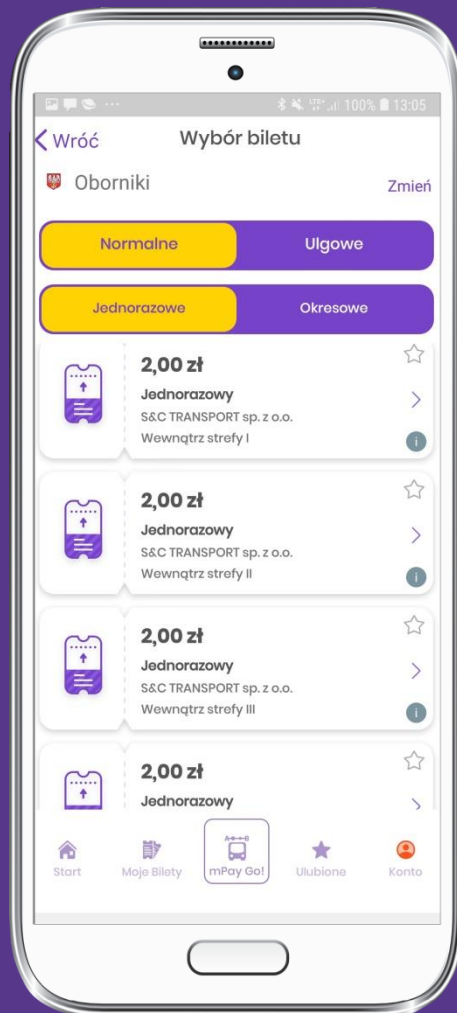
100% 13:05

< Wróć Wybór biletu

Oborniki Zmień

Normalne Ulgowe

Jednorazowe Okresowe

2,00 zł
Jednorazowy
S&C TRANSPORT sp. z o.o.
Wewnątrz strefy I

2,00 zł
Jednorazowy
S&C TRANSPORT sp. z o.o.
Wewnątrz strefy II

2,00 zł
Jednorazowy
S&C TRANSPORT sp. z o.o.
Wewnątrz strefy III

2,00 zł
Jednorazowy

Start Moje Bilety mPay Go! Ulubione Konto